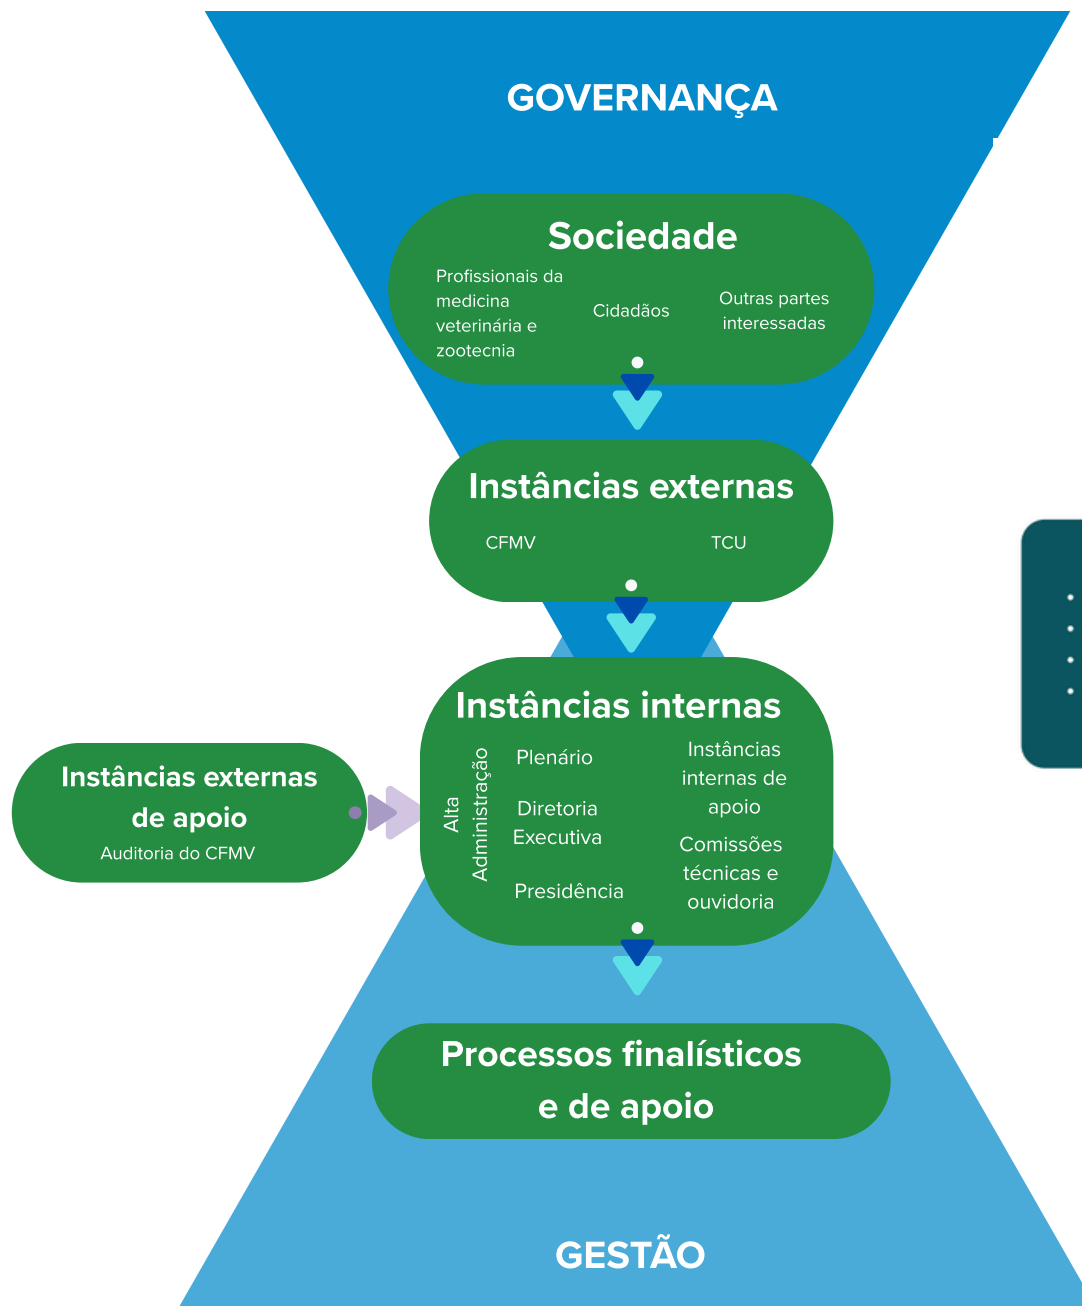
GOVERNANÇA

Sociedade

Profissionais da medicina veterinária e zootecnia

Cidadãos

Outras partes interessadas

Instâncias externas

CFMV

TCU

Instâncias internas

Alta Administração

Plenário

Diretoria Executiva

Presidência

Instâncias internas de apoio

Comissões técnicas e ouvidoria

Instâncias externas de apoio

Auditoria do CFMV

Processos finalísticos e de apoio

GESTÃO